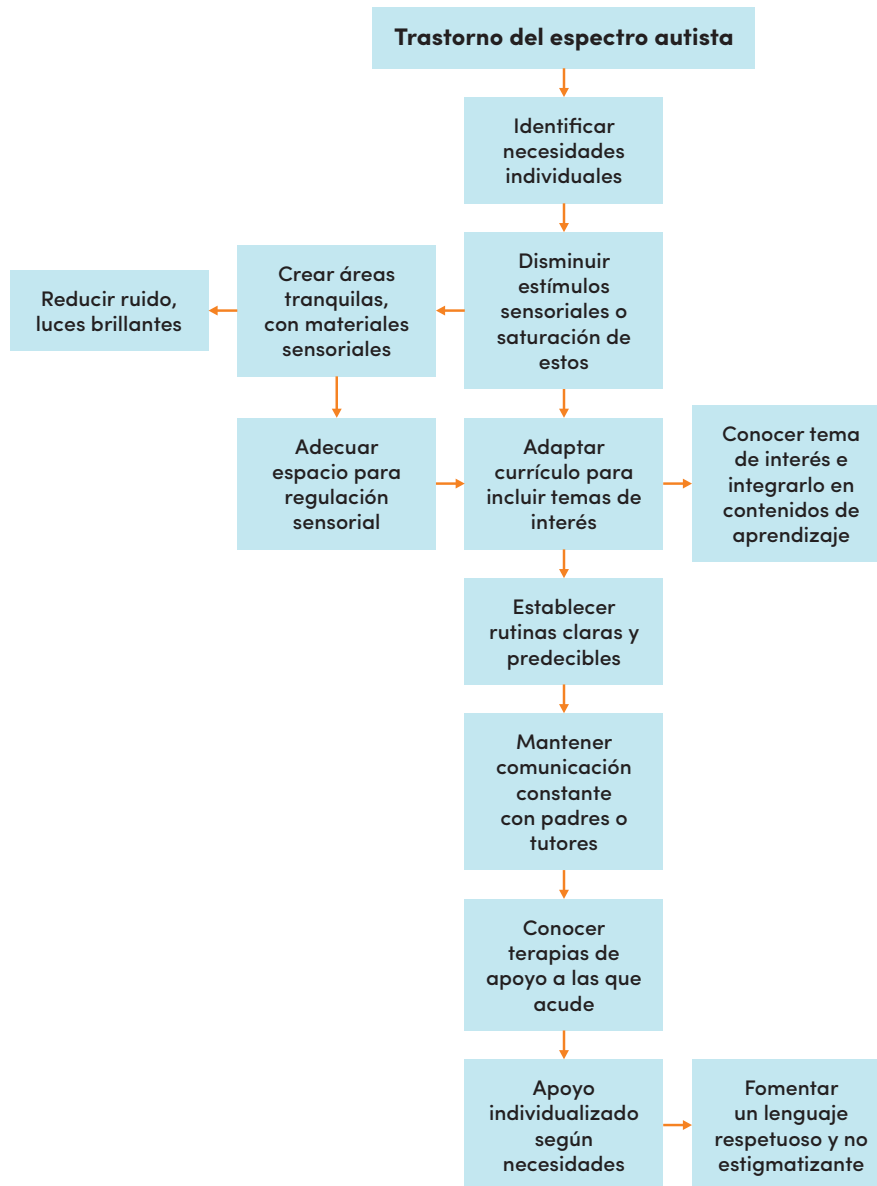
Trastorno del espectro autista

Identificar necesidades individuales

Disminuir estímulos sensoriales o saturación de estos

Crear áreas tranquilas, con materiales sensoriales

Reducir ruido, luces brillantes

Adecuar espacio para regulación sensorial

Adaptar currículo para incluir temas de interés

Conocer tema de interés e integrarlo en contenidos de aprendizaje

Establecer rutinas claras y predecibles

Mantener comunicación constante con padres o tutores

Conocer terapias de apoyo a las que acude

Apoyo individualizado según necesidades

Fomentar un lenguaje respetuoso y no estigmatizante